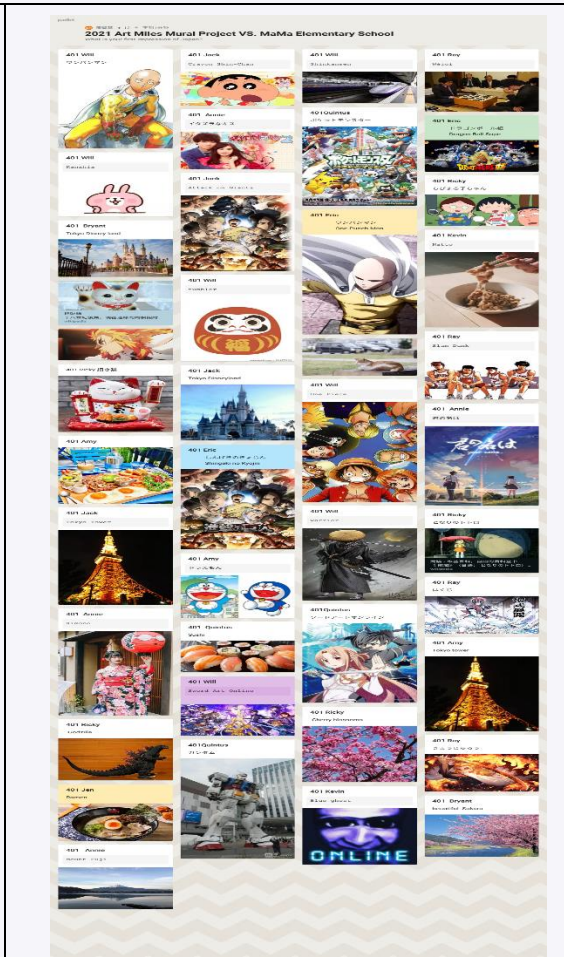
2021 Art Miles Mural Project VS. MaMa Elementary School

401 Will
ワンパンマン

401 Will
Kanahei

401 Bryant
Tokyo Disney land

401 Amy

401 Jack
Tokyo tower

401 Annie

401 Ricky
Godzilla

401 Jan
Ramen

401 Annie

401 Jack
Crayon Shin-chan

401 Annie
イタズラなKiss

401 Jack

401 Will

401 Jack
Tokyo Disneyland

401 Eric
Shingeki no Kyojin

401 Amy
ドラえもん

401 Quinton
Sushi

401 Will
Sword Art Online

401Quintus
ガンダム

401 Will
Shinkansen

401Quintus
ポケットモンスター

401 Kai
ワンパンマン
One Punch Man

401 Will

401 Will

401Quinton

401 Ricky
Cherry blossoms

401 Kevin
Blue glasses

ONLINE

401 Roy

401 Eric
Dragon Ball Super

401 Ricky
ちびまる子ちゃん

401 Kevin
Natto

401 Roy
Slam Dunk

401 Annie
君の名は

401 Ricky
となりのトトロ

401 Roy

401 Amy
Tokyo tower

401 Roy

401 Bryant
beautiful Sakura